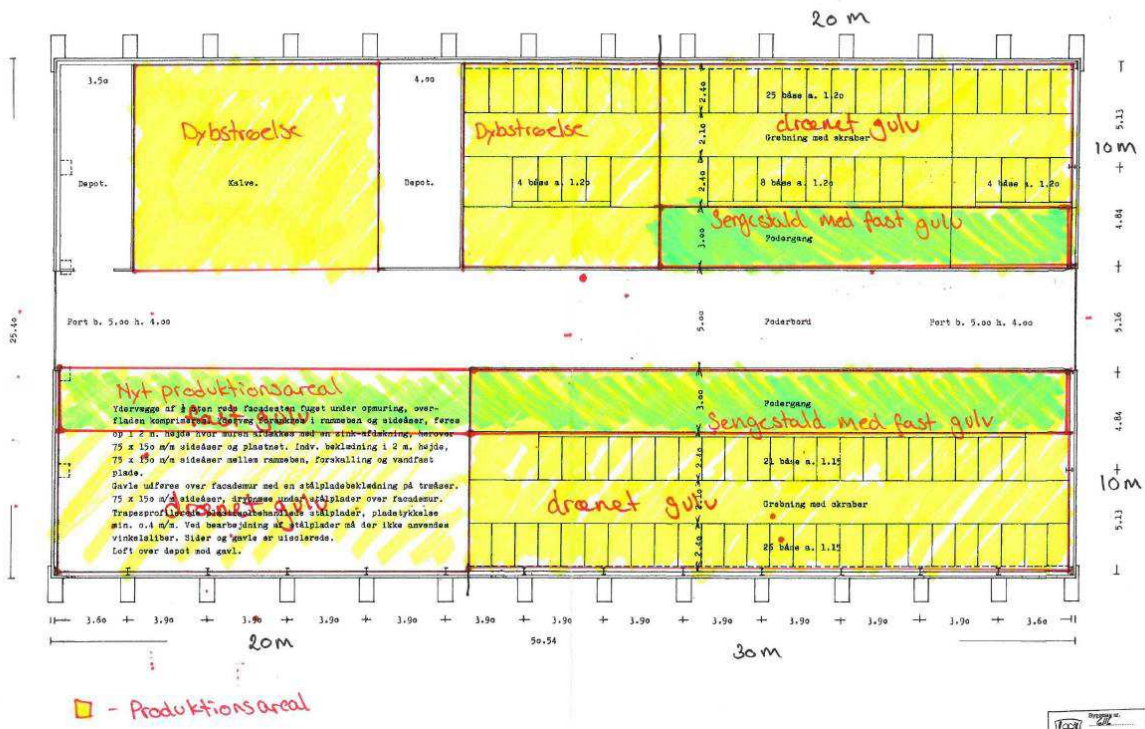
20 m

3.50

Dybstrøelse

Depot.

Kalve.

4.00

Depot.

Dybstrøelse

2.40

25 båse a. 1.20

drænet gulv

2.10

Grebning med skraber

2.40

4 båse a. 1.20

8 båse a. 1.20

4 båse a. 1.20

Sengestald med fast gulv

3.00

Fodergang

5.13

10 m

4.84

25.40

Port b. 5.00 h. 4.00

9.00

Foderbord

Port b. 5.00 h. 4.00

5.36

Nyt produktionsareal

fast gulv

Ydervægge af ½ sten røde facadesten fuget under opmuring, overfladen komprimeret. Gervæg forankres i rammeben og sideåser, føres op i 2 m. højde hvor muren afdækkes med en zink-afdækning, herover 75 x 150 m/m sideåser og plastnet. Indv. beklædning i 2 m. højde, 75 x 150 m/m sideåser mellem rammeben, forskalling og vandfast plade.
Gavle udføres over facademur med en stålpladebeklædning på træåser. 75 x 150 m/m sideåser, drypnæse under stålplader over facademur. Trapezprofilerede plastisolbehandlede stålplader, pladetykkelse min. 0.4 m/m. Ved bearbejdning af stålplader må der ikke anvendes vinkelsliber. Sider og gavle er uisolerede.
Loft over depot med gavl.

3.00

Fodergang

Sengestald med fast gulv

4.84

2.40

21 båse a. 1.15

10 m

drænet gulv

2.10

Grebning med skraber

5.13

2.40

25 båse a. 1.15

3.60 3.90 3.90 3.90 3.90 3.90 3.90 3.90 3.90 3.90 3.90 3.90 3.60

20 m

50.54

30 m

☐ - Produktionsareal